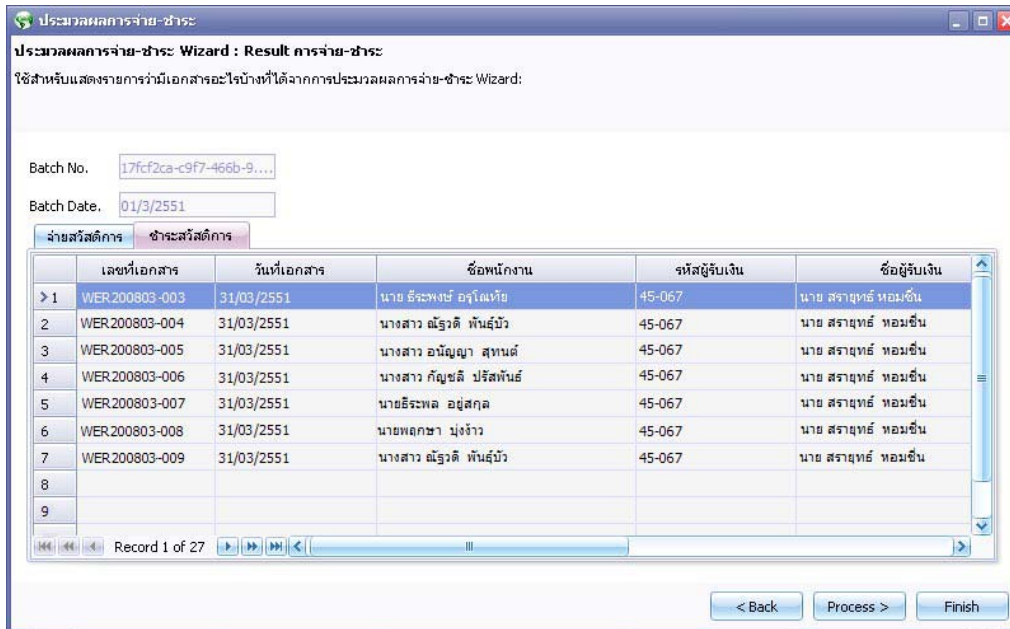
ประมวลผลการจ่าย-ชำระ

ประมวลผลการจ่าย-ชำระ Wizard : Result การจ่าย-ชำระ

ใช้สำหรับแสดงรายการว่ามีเอกสารอะไรบ้างที่ได้จากการประมวลผลการจ่าย-ชำระ Wizard:

Batch No. 17fcf2ca-c9f7-466b-9....

Batch Date. 01/3/2551

จ่ายสวัสดิการ | ชำระสวัสดิการ

| | เลขที่เอกสาร | วันที่เอกสาร | ชื่อพนักงาน | รหัสผู้รับเงิน | ชื่อผู้รับเงิน |
|---|---|---|---|---|---|
| > 1 | WER200803-003 | 31/03/2551 | นาย ธีระพงษ์ อรุโณทัย | 45-067 | นาย สราฤทธิ์ หอมชื่น |
| 2 | WER200803-004 | 31/03/2551 | นางสาว ณัฐวดี พันธุ์บัว | 45-067 | นาย สราฤทธิ์ หอมชื่น |
| 3 | WER200803-005 | 31/03/2551 | นางสาว อนัญญา สุทนต์ | 45-067 | นาย สราฤทธิ์ หอมชื่น |
| 4 | WER200803-006 | 31/03/2551 | นางสาว กัญชลี ปรีสพันธ์ | 45-067 | นาย สราฤทธิ์ หอมชื่น |
| 5 | WER200803-007 | 31/03/2551 | นายธีระพล อยู่สกุล | 45-067 | นาย สราฤทธิ์ หอมชื่น |
| 6 | WER200803-008 | 31/03/2551 | นายพฤกษา บุงง้าว | 45-067 | นาย สราฤทธิ์ หอมชื่น |
| 7 | WER200803-009 | 31/03/2551 | นางสาว ณัฐวดี พันธุ์บัว | 45-067 | นาย สราฤทธิ์ หอมชื่น |
| 8 | | | | | |
| 9 | | | | | |

Record 1 of 27

< Back | Process > | Finish